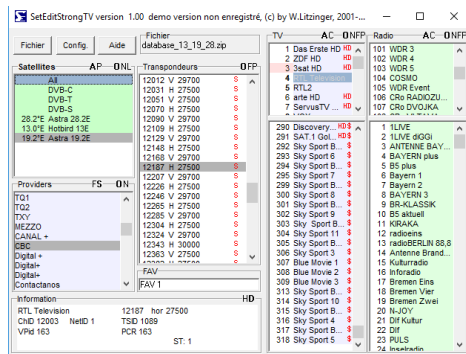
SetEditStrongTV version 1.00 demo version non enregistré, (c) by W.Litzinger, 2001-...

Fichier | Config. | Aide

Fichier
database_13_19_28.zip

Satellites AP ONL
All
DVB-C
DVB-T
DVB-S
28.2°E Astra 28.2E
13.0°E Hotbird 13E
19.2°E Astra 19.2E

Transpondeurs 0 FP
12012 V 29700 S
12031 H 27500 S
12051 V 27500 S
12070 H 27500 S
12090 V 29700 S
12109 H 27500 S
12129 V 29700 S
12148 H 27500 S
12168 V 29700 S
12187 H 27500 S
12207 V 29700 S
12226 H 27500 S
12246 V 29700 S
12265 H 27500 S
12285 V 29700 S
12304 H 27500 S
12324 V 29700 S
12343 H 30000 S
12363 V 27500 S

Providers FS ON
TQ1
TQ2
TXY
MEZZO
CANAL +
CBC
Digital +
Digital+
Digital+
Contactanos

FAV
FAV 1

TV AC ONFP
1 Das Erste HD HD
2 ZDF HD HD
3 3sat HD HD
4 RTL Television
5 RTL2
6 arte HD HD
7 ServusTV HD

290 Discovery... HD $
291 SAT.1 Gol... HD $
292 Sky Sport B... $
293 Sky Sport 6 $
294 Sky Sport 5 $
295 Sky Sport 7 $
296 Sky Sport 8 $
297 Sky Sport B... $
298 Sky Sport 9 $
299 Sky Sport B... $
300 Sky Sport 1... $
301 Sky Sport B... $
302 Sky Sport 9 $
303 Sky Sport B... $
304 Sky Sport B... $
305 Sky Sport B... $
306 Blue Movie 1 $
307 Blue Movie 2 $
308 Blue Movie 3 $
309 Sky Sport 1... $
310 Sky Sport 10 $
311 Sky Sport 1... $
312 Sky Sport 1... $
313 Sky Sport 1... $
314 Sky Sport B... $
315 Sky Sport 5 $

Radio AC ONFP
101 WDR 3
102 WDR 4
103 WDR 5
104 COSMO
105 WDR Event
106 CRo RADIOZU...
107 CRo DVOJKA

1 1LIVE
2 1LIVE diGGi
3 ANTENNE BAY...
4 BAYERN plus
5 B5 plus
6 Bayern 1
7 Bayern 2
8 BAYERN 3
9 BR-KLASSIK
10 B5 aktuell
11 KIRAKA
12 radioeins
13 radioBERLIN 88,8
14 Antenne Brand...
15 Kulturradio
16 Inforadio
17 Bremen Eins
18 Bremen Vier
19 Bremen Zwei
20 N-JOY
21 Dlf Kultur
22 Dlf
23 PULS
24 Inselradio

Information HD
RTL Television 12187 hor 27500
ChID 12003 NetID 1 TSID 1089
VPid 163 PCR 163
ST: 1